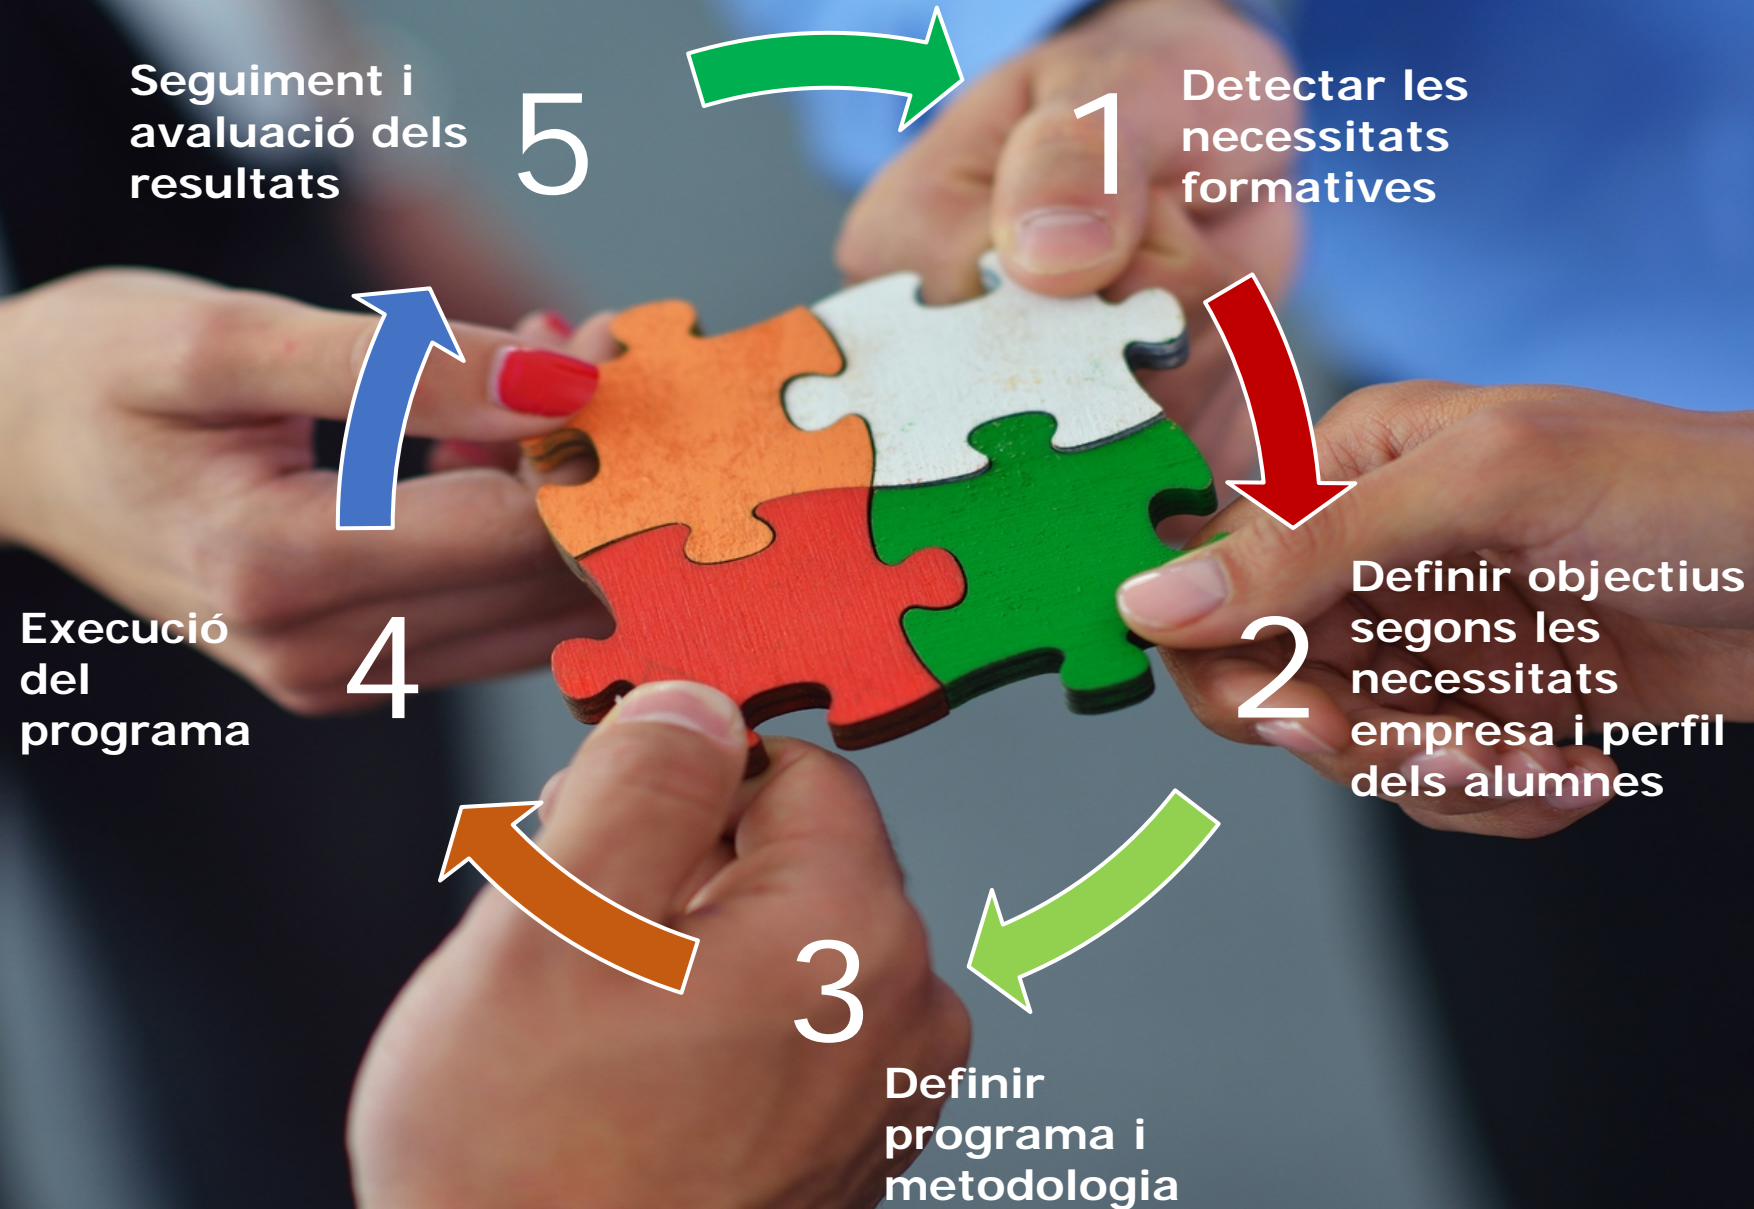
Seguiment i avaluació dels resultats

5

1

Detectar les necessitats formatives

2

Definir objectius segons les necessitats empresa i perfil dels alumnes

3

Definir programa i metodologia

4

Execució del programa